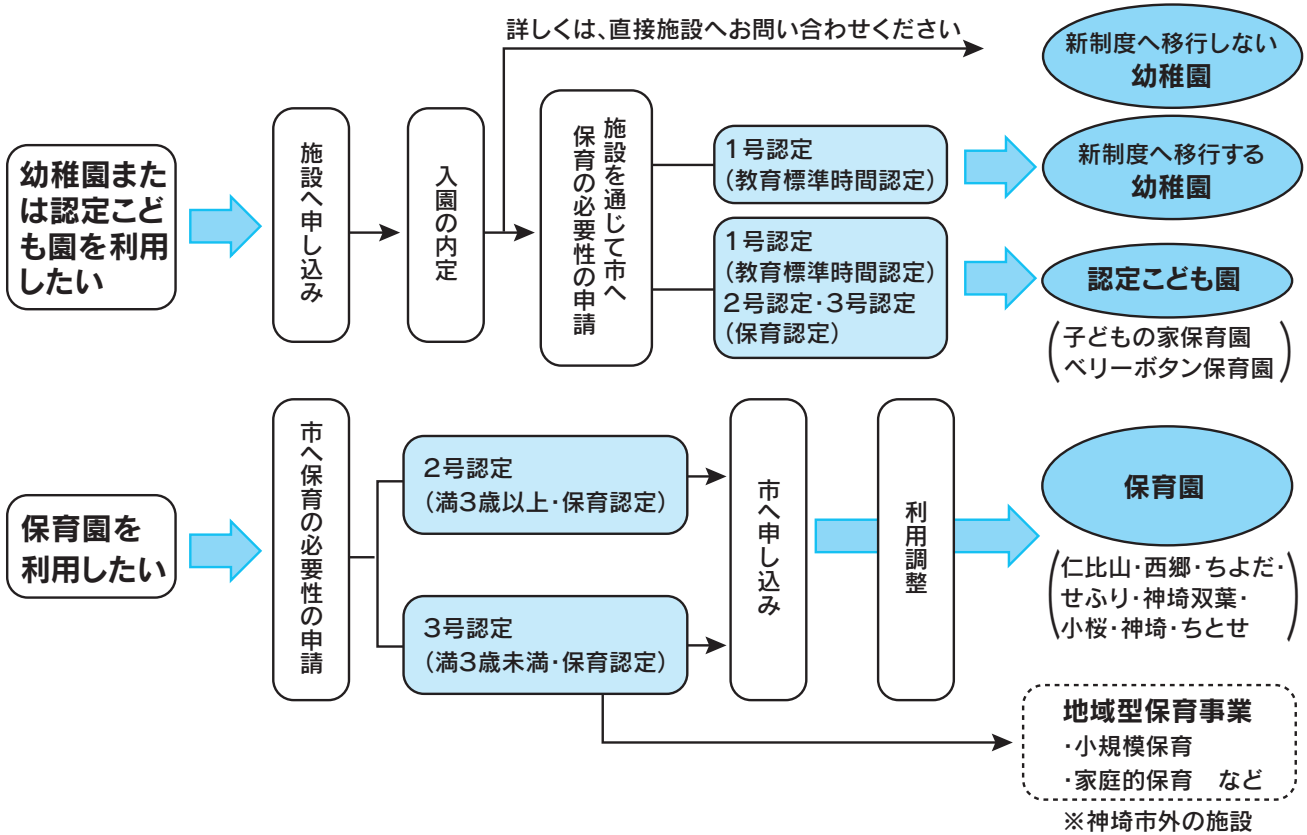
幼稚園または認定こども園を利用したい

施設へ申し込み

入園の内定

詳しくは、直接施設へお問い合わせください

新制度へ移行しない
幼稚園

施設を通じて市へ保育の必要性の申請

1号認定
(教育標準時間認定)

新制度へ移行する
幼稚園

1号認定
(教育標準時間認定)
2号認定・3号認定
(保育認定)

認定こども園

(子どもの家保育園
ベリーボタン保育園)

保育園を利用したい

市へ保育の必要性の申請

2号認定
(満3歳以上・保育認定)

3号認定
(満3歳未満・保育認定)

市へ申し込み

利用調整

保育園

(仁比山・西郷・ちよだ・せふり・神埼双葉・小桜・神埼・ちとせ)

地域型保育事業
・小規模保育
・家庭的保育　など

※神埼市外の施設